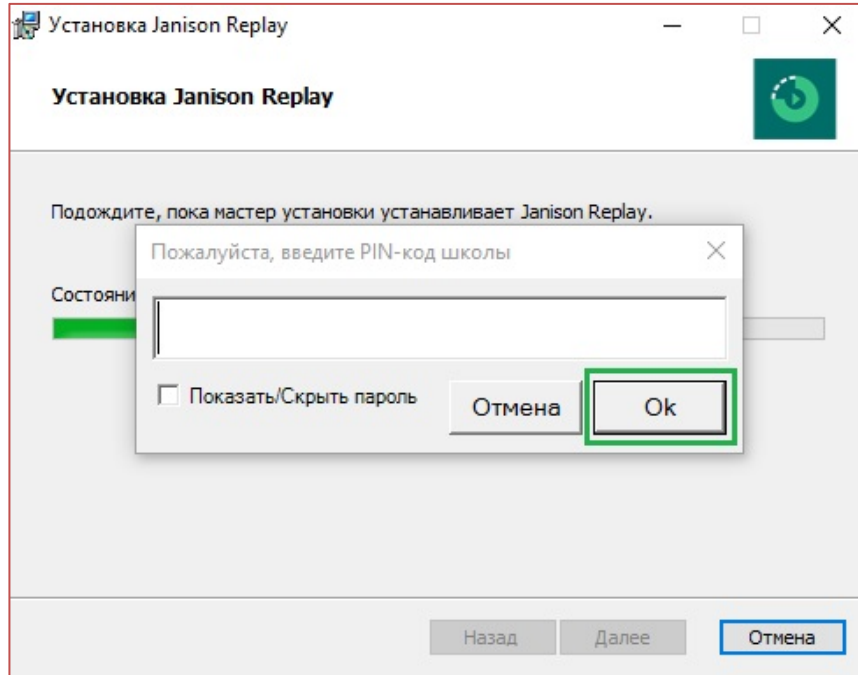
Установка Janison Replay

Установка Janison Replay

Подождите, пока мастер установки устанавливает Janison Replay.

Состояни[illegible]

Пожалуйста, введите PIN-код школы

Показать/Скрыть пароль

Отмена

Ok

Назад

Далее

Отмена